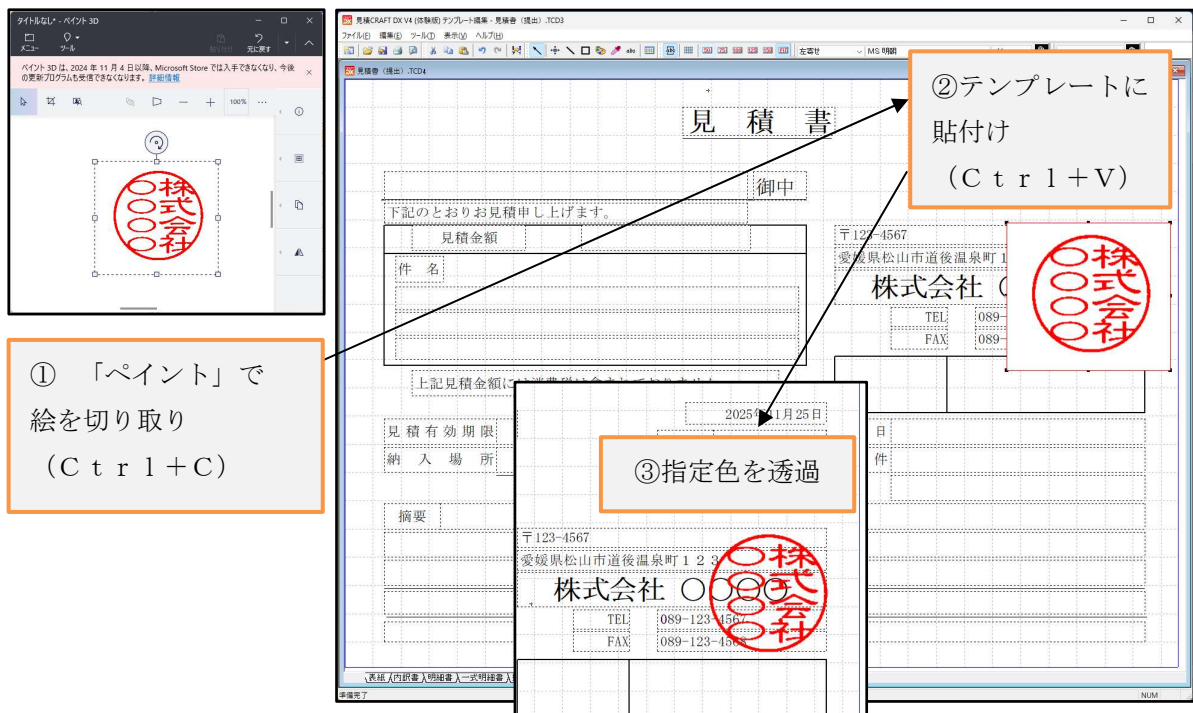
タイトルなし - ペイント 3D
メニュー ツール 貼り付け 元に戻す
ペイント 3D は、2024 年 11 月 4 日以降、Microsoft Store では入手できなくなり、今後の更新プログラムも受信できなくなります。詳細情報
100%
○株
○式
○会
○社

① 「ペイント」で
絵を切り取り
（Ｃｔｒｌ＋Ｃ）

見積CRAFT DX V4 (体験版) テンプレート編集 - 見積書（提出）.TCD3
ファイル(F) 編集(E) ツール(T) 表示(V) ヘルプ(H)
左寄せ MS 明朝
見積書（提出）.TCD4

見　積　書
御中
下記のとおりお見積申し上げます。
見積金額
件　名
上記見積金額に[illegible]
見積有効期限
納　入　場　所
摘要
〒123-4567
愛媛県松山市道後温泉町１
株式会社 〇
TEL 089-
FAX 089-
日
件

②テンプレートに
貼付け
（Ｃｔｒｌ＋Ｖ）

2025年11月25日
③指定色を透過
〒123-4567
愛媛県松山市道後温泉町１２３
株式会社 〇〇〇〇
TEL 089-123-4567
FAX 089-123-4568

表紙 内訳書 明細書 一式明細書
準備完了
NUM